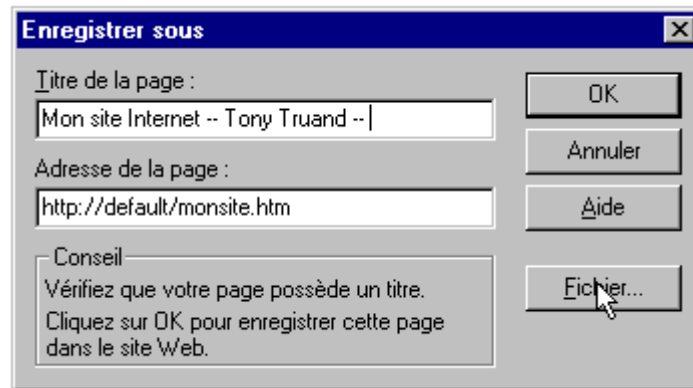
Enregistrer sous

Titre de la page :

Mon site Internet -- Tony Truand --

Adresse de la page :

http://default/monsite.htm

Conseil

Vérifiez que votre page possède un titre.

Cliquez sur OK pour enregistrer cette page dans le site Web.

OK

Annuler

Aide

Fichier...